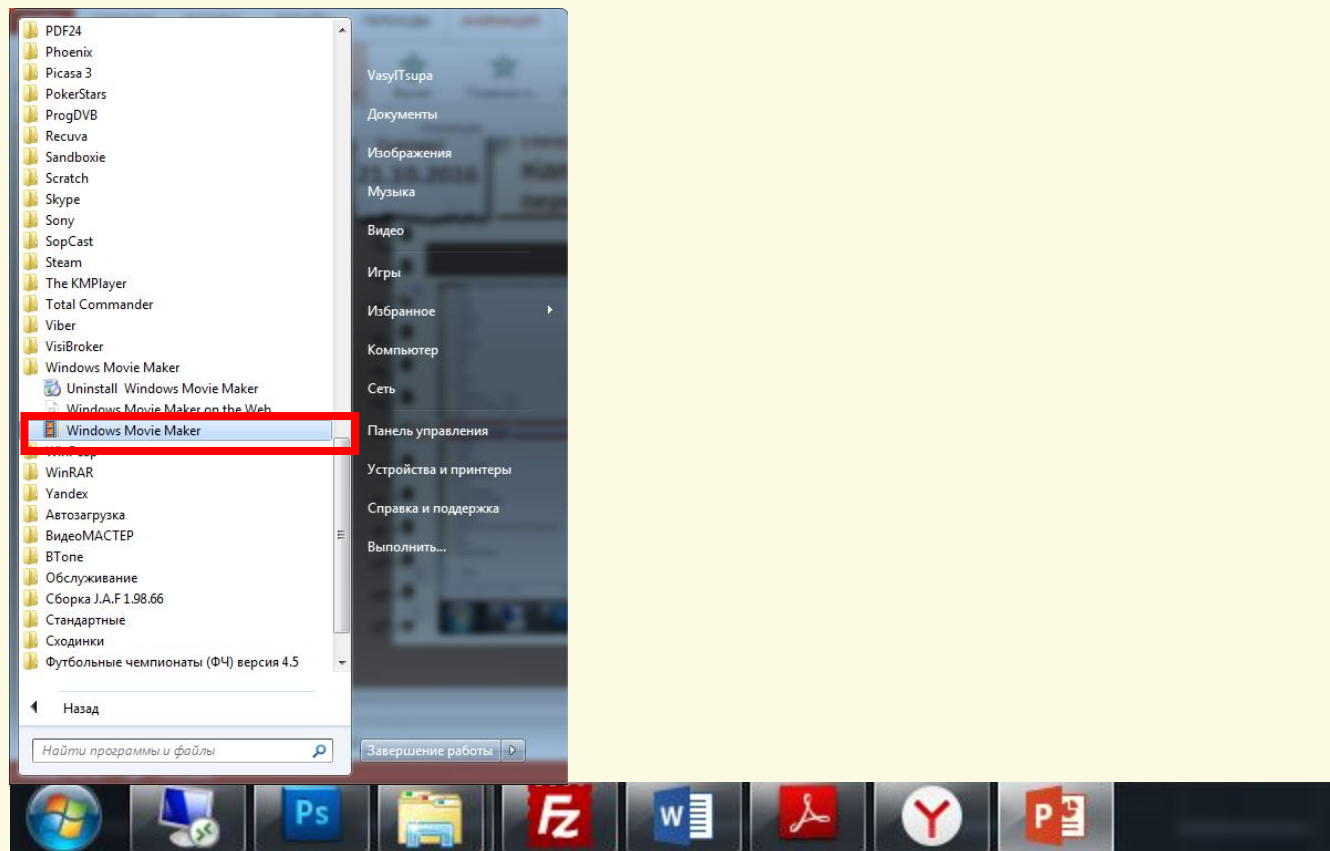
PDF24
Phoenix
Picasa 3
PokerStars
ProgDVB
Recuva
Sandboxie
Scratch
Skype
Sony
SopCast
Steam
The KMPlayer
Total Commander
Viber
VisiBroker
Windows Movie Maker
Uninstall Windows Movie Maker
Windows Movie Maker on the Web
Windows Movie Maker
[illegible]
WinRAR
Yandex
Автозагрузка
ВидеоМАСТЕР
BTone
Обслуживание
Сборка J.A.F 1.98.66
Стандартные
Сходинки
Футбольные чемпионаты (ФЧ) версия 4.5

Назад

Найти программы и файлы

VasylTsupa
Документы
Изображения
Музыка
Видео
Игры
Избранное
Компьютер
Сеть
Панель управления
Устройства и принтеры
Справка и поддержка
Выполнить...

Завершение работы

Ps
W
P